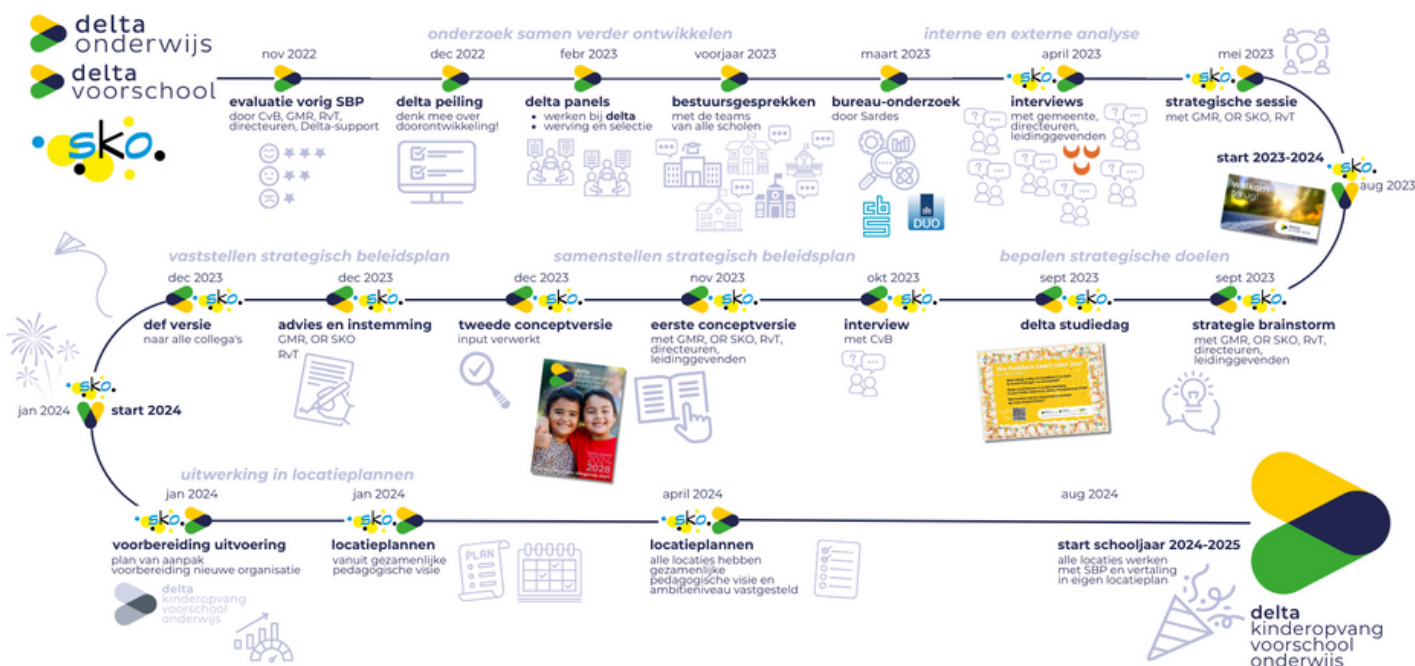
delta onderwijs
delta voorschool
sko.

onderzoek samen verder ontwikkelen
interne en externe analyse

nov 2022
evaluatie vorig SBP
door CvB, GMR, RvT, directeuren, Delta-support

dec 2022
delta peiling
denk mee over doorontwikkeling!

febr 2023
delta panels
• werken bij delta
• werving en selectie

voorjaar 2023
bestuursgesprekken
met de teams van alle scholen

maart 2023
bureau-onderzoek
door Sardes

DUO

april 2023
sko.
interviews
met gemeente, directeuren, leidinggevenden

mei 2023
sko.
strategische sessie
met GMR, OR SKO, RvT

start 2023-2024
sko.
aug 2023

vaststellen strategisch beleidsplan
samenstellen strategisch beleidsplan
bepalen strategische doelen

dec 2023
sko.
def versie
naar alle collega's

dec 2023
sko.
advies en instemming
GMR, OR SKO
RvT

dec 2023
sko.
tweede conceptversie
input verwerkt

nov 2023
sko.
eerste conceptversie
met GMR, OR SKO, RvT, directeuren, leidinggevenden

okt 2023
sko.
interview
met CvB

sept 2023
sko.
delta studiedag

sept 2023
sko.
strategie brainstorm
met GMR, OR SKO, RvT, directeuren, leidinggevenden

sko.
jan 2024
start 2024

uitwerking in locatieplannen

jan 2024
sko.
voorbereiding uitvoering
plan van aanpak voorbereiding nieuwe organisatie

delta kinderopvang voorschool onderwijs

jan 2024
sko.
locatieplannen
vanuit gezamenlijke pedagogische visie

PLAN

april 2024
sko.
locatieplannen
alle locaties hebben gezamenlijke pedagogische visie en ambitieniveau vastgesteld

aug 2024
start schooljaar 2024-2025
alle locaties werken met SBP en vertaling in eigen locatieplan

delta kinderopvang voorschool onderwijs